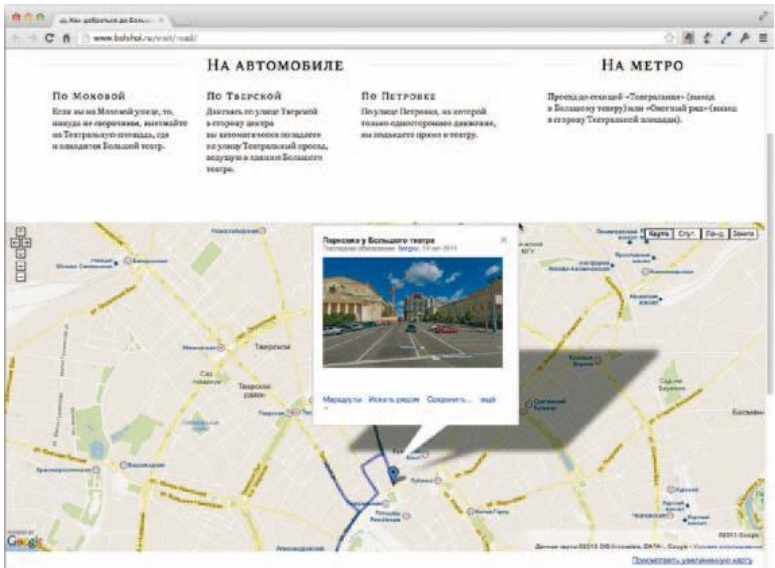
Как добраться до Больш... ×

www.bolshoi.ru/visit/road/

На автомобиле

По Моховой

Если вы на Моховой улице, то, никуда не сворачивая, выезжайте на Театральную площадь, где и находится Большой театр.

По Тверской

Двигаясь по улице Тверской в сторону центра вы автоматически попадаете на улицу Театральный проезд, ведущую к зданию Большого театра.

По Петровке

По улице Петровка, на которой только одностороннее движение, вы подъедете прямо к театру.

На метро

Проезд до станций «Театральная» (выход к Большому театру) или «Охотный ряд» (выход в сторону Театральной площади).

Карта | Спут. | Ги-ид | Земля

Парковка у Большого театра

Последнее обновление: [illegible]

Маршруты | Искать рядом | Сохранить... | ещё

Тверская

Google

Просмотреть увеличенную карту